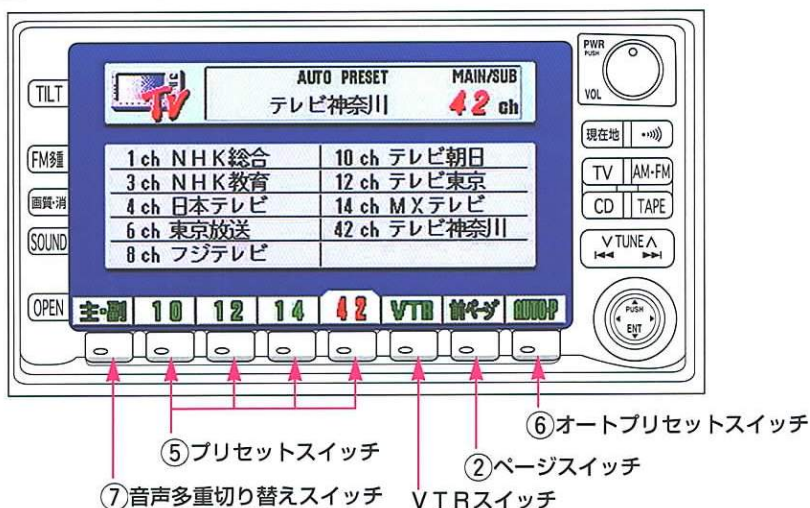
TILT

FM多

画質・消

SOUND

OPEN

AUTO PRESET

MAIN/SUB

テレビ神奈川

42 ch

| | |
|---|---|
| 1ch NHK総合 | 10 ch テレビ朝日 |
| 3ch NHK教育 | 12 ch テレビ東京 |
| 4ch 日本テレビ | 14 ch MXテレビ |
| 6ch 東京放送 | 42 ch テレビ神奈川 |
| 8ch フジテレビ | |

主・副 10 12 14 42 VTR 前ページ AUTO・P

PWR PUSH

VOL

現在地

TV AM・FM

CD TAPE

∨TUNE∧

PUSH ENT

⑥オートプリセットスイッチ

⑤プリセットスイッチ

②ページスイッチ

⑦音声多重切り替えスイッチ

VTRスイッチ